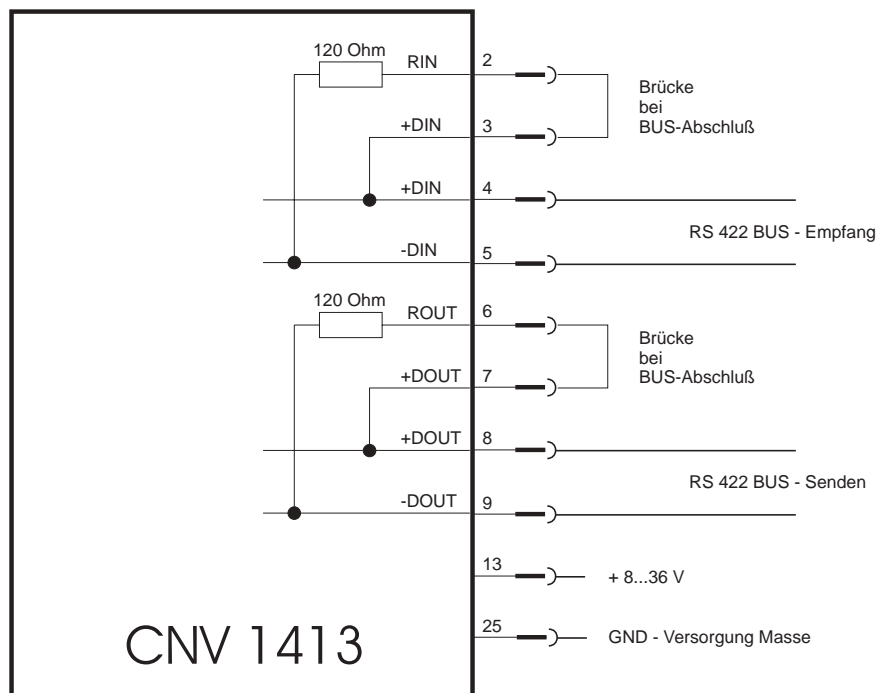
120 Ohm
RIN
2
Brücke
bei
BUS-Abschluß
+DIN
3
+DIN
4
RS 422 BUS - Empfang
-DIN
5
120 Ohm
ROUT
6
Brücke
bei
BUS-Abschluß
+DOUT
7
+DOUT
8
RS 422 BUS - Senden
-DOUT
9
13
+ 8...36 V
25
GND - Versorgung Masse
CNV 1413